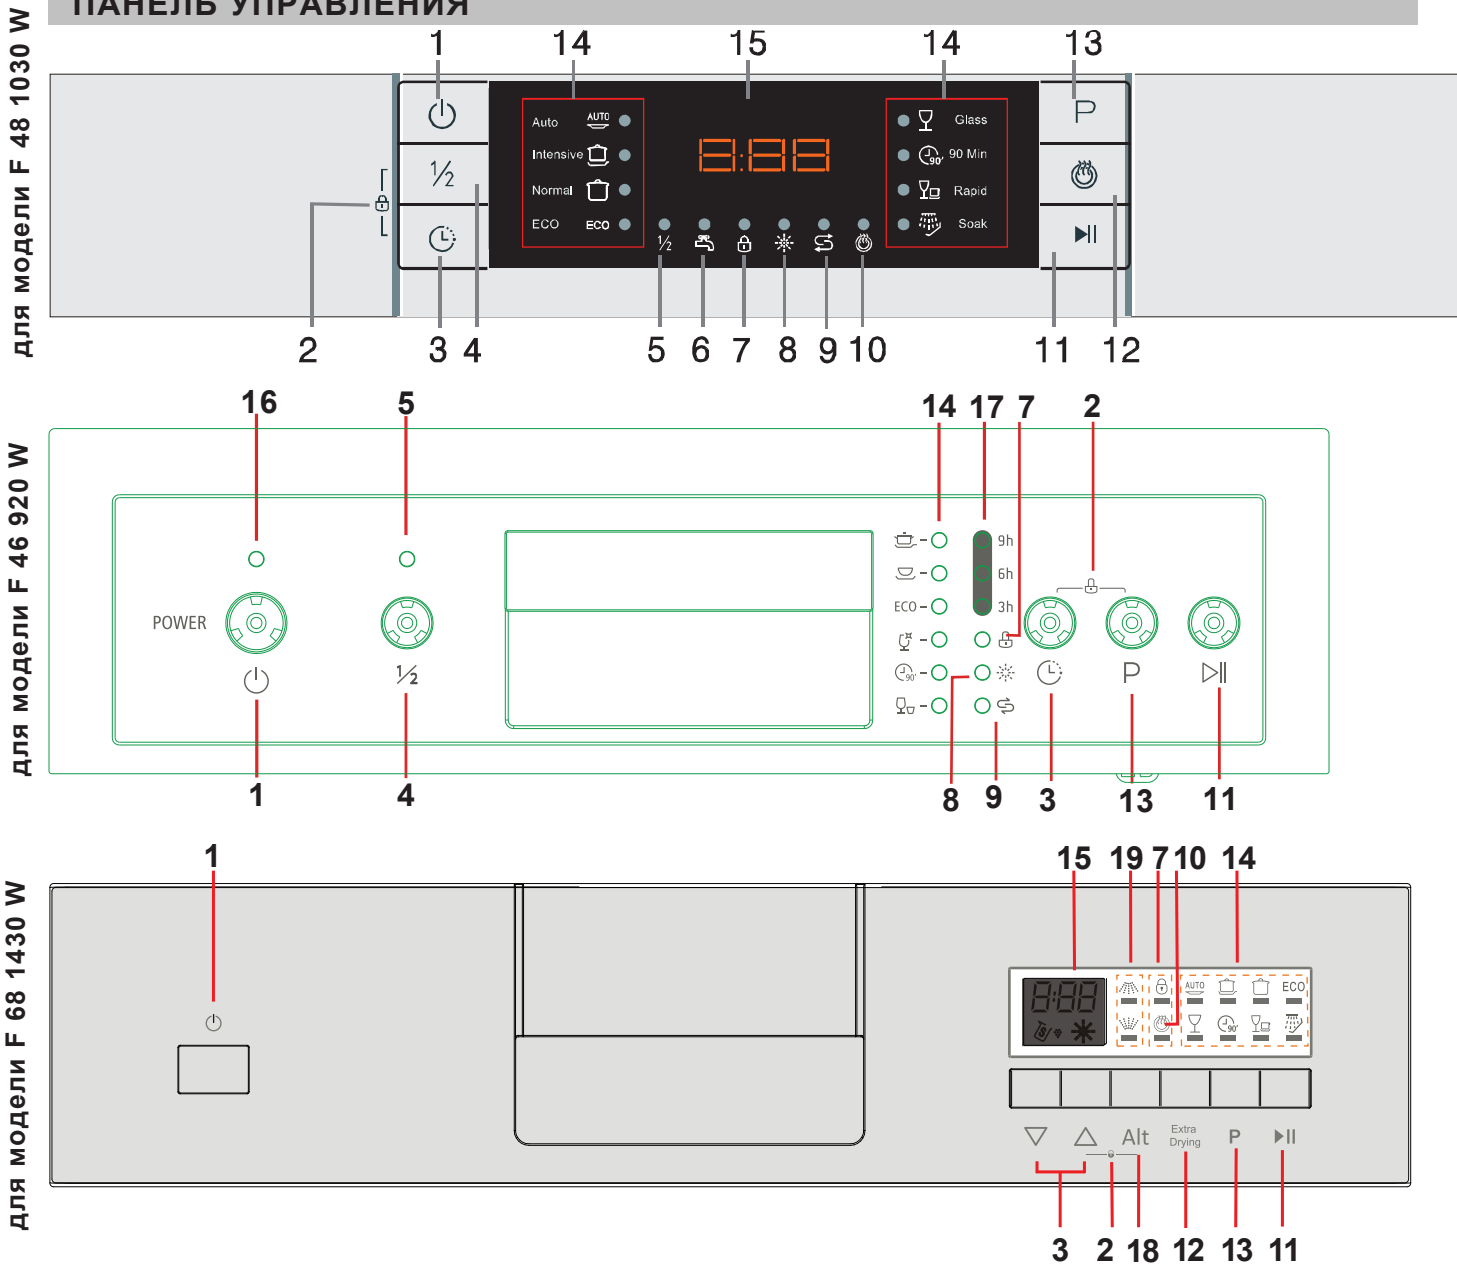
ПАНЕЛЬ УПРАВЛЕНИЯ

для модели F 48 1030 W

1 14 15 14 13

Auto AUTO
Intensive
Normal
ECO ECO

8:88

Glass
90 Min
Rapid
Soak

P

½

2 3 4 5 6 7 8 9 10 11 12

для модели F 46 920 W

16 5 14 17 7 2

POWER

½

ECO

9h
6h
3h

P

1 4 8 9 3 13 11

для модели F 68 1430 W

1

15 19 7 10 14

8:88

AUTO
ECO

Alt
Extra Drying
P

3 2 18 12 13 11